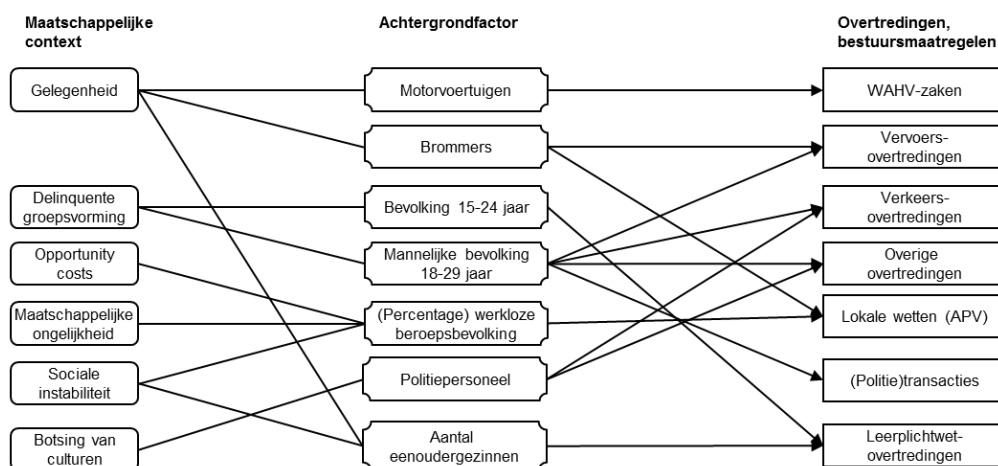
Maatschappelijke context

Achtergrondfactor

Overtredingen, bestuursmaatregelen

Gelegenheid

Delinquente groepsvorming

Opportunity costs

Maatschappelijke ongelijkheid

Sociale instabiliteit

Botsing van culturen

Motorvoertuigen

Brommers

Bevolking 15-24 jaar

Mannelijke bevolking 18-29 jaar

(Percentage) werkloze beroepsbevolking

Politiepersoneel

Aantal eenoudergezinnen

WAHV-zaken

Vervoers-overtredingen

Verkeers-overtredingen

Overige overtredingen

Lokale wetten (APV)

(Politie)transacties

Leerplichtwet-overtredingen